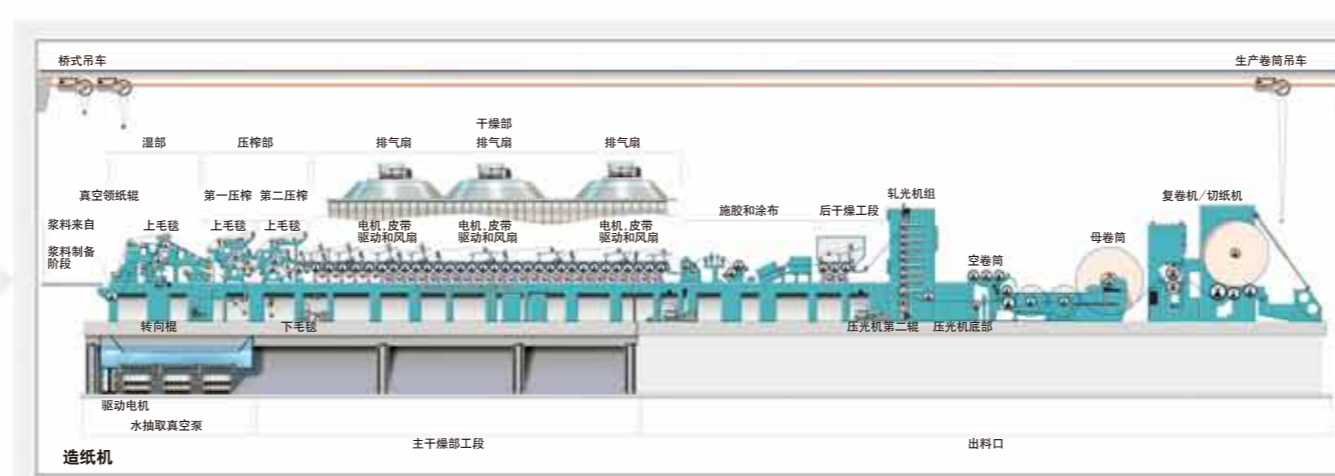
桥式吊车

生产卷筒吊车

干燥部

湿部

压榨部

排气扇

排气扇

排气扇

真空领纸辊

第一压榨

第二压榨

轧光机组

复卷机/切纸机

浆料来自

浆料制备阶段

上毛毯

上毛毯

上毛毯

电机,皮带驱动和风扇

电机,皮带驱动和风扇

电机,皮带驱动和风扇

施胶和涂布

后干燥工段

母卷筒

空卷筒

转向棍

下毛毯

压光机第二辊

压光机底部

驱动电机

水抽取真空泵

主干燥部工段

出料口

造纸机